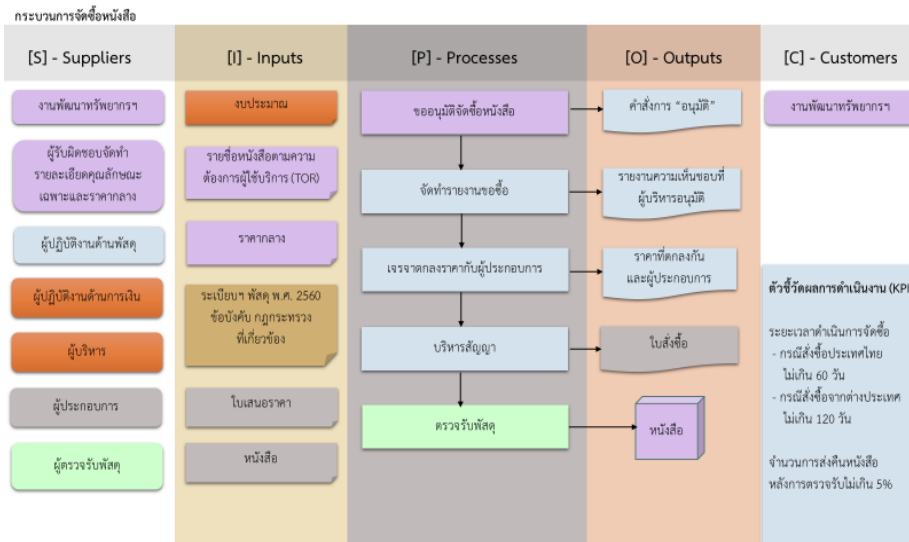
กระบวนการจัดซื้อหนังสือ

[S] - Suppliers

งานพัฒนาทรัพยากรฯ

ผู้รับผิดชอบจัดทำรายละเอียดคุณลักษณะเฉพาะและราคากลาง

ผู้ปฏิบัติงานด้านพัสดุ

ผู้ปฏิบัติงานด้านการเงิน

ผู้บริหาร

ผู้ประกอบการ

ผู้ตรวจรับพัสดุ

[I] - Inputs

งบประมาณ

รายชื่อหนังสือตามความต้องการผู้ใช้บริการ (TOR)

ราคากลาง

ระเบียบฯ พัสดุ พ.ศ. 2560 ข้อบังคับ กฎกระทรวงที่เกี่ยวข้อง

ใบเสนอราคา

หนังสือ

[P] - Processes

ขออนุมัติจัดซื้อหนังสือ

จัดทำรายงานขอซื้อ

เจรจาตกลงราคากับผู้ประกอบการ

บริหารสัญญา

ตรวจรับพัสดุ

[O] - Outputs

คำสั่งการ "อนุมัติ"

รายงานความเห็นชอบที่ผู้บริหารอนุมัติ

ราคาที่ตกลงกันและผู้ประกอบการ

ใบสั่งซื้อ

หนังสือ

[C] - Customers

งานพัฒนาทรัพยากรฯ

ตัวชี้วัดผลการดำเนินงาน (KPI

ระยะเวลาดำเนินการจัดซื้อ
- กรณีสั่งซื้อประเทศไทย ไม่เกิน 60 วัน
- กรณีสั่งซื้อจากต่างประเทศ ไม่เกิน 120 วัน

จำนวนการส่งคืนหนังสือหลังการตรวจรับไม่เกิน 5%